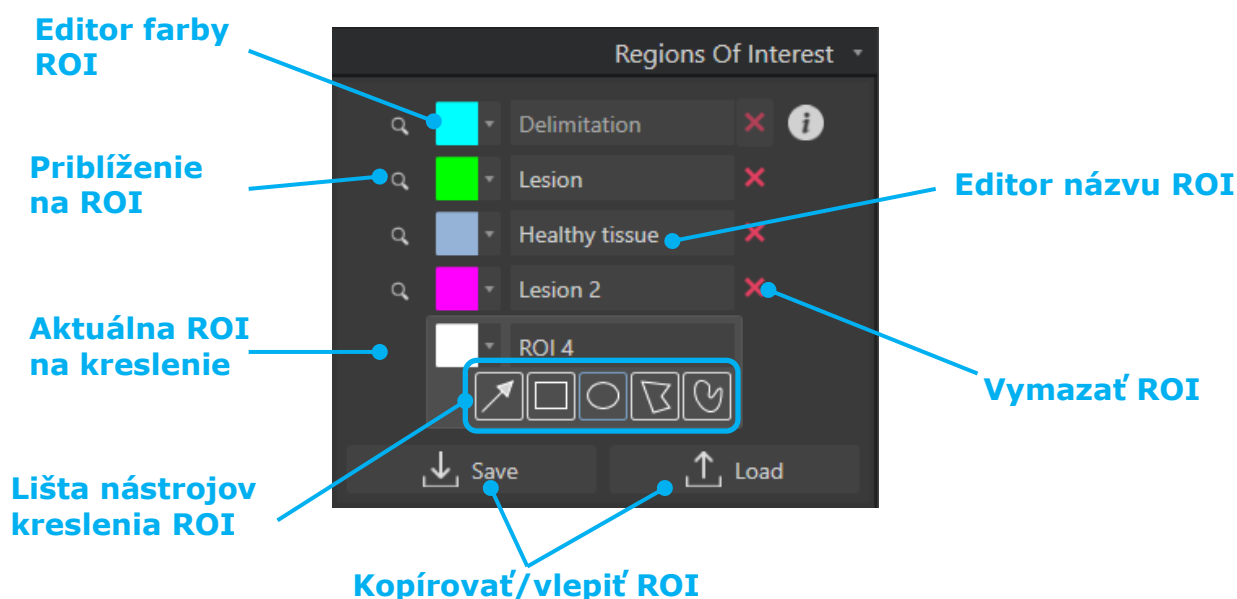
Editor farby ROI

Regions Of Interest

Delimitation

Priblíženie na ROI

Lesion

Editor názvu ROI

Healthy tissue

Lesion 2

Aktuálna ROI na kreslenie

ROI 4

Vymazať ROI

Lišta nástrojov kreslenia ROI

Save

Load

Kopírovať/vlepiť ROI